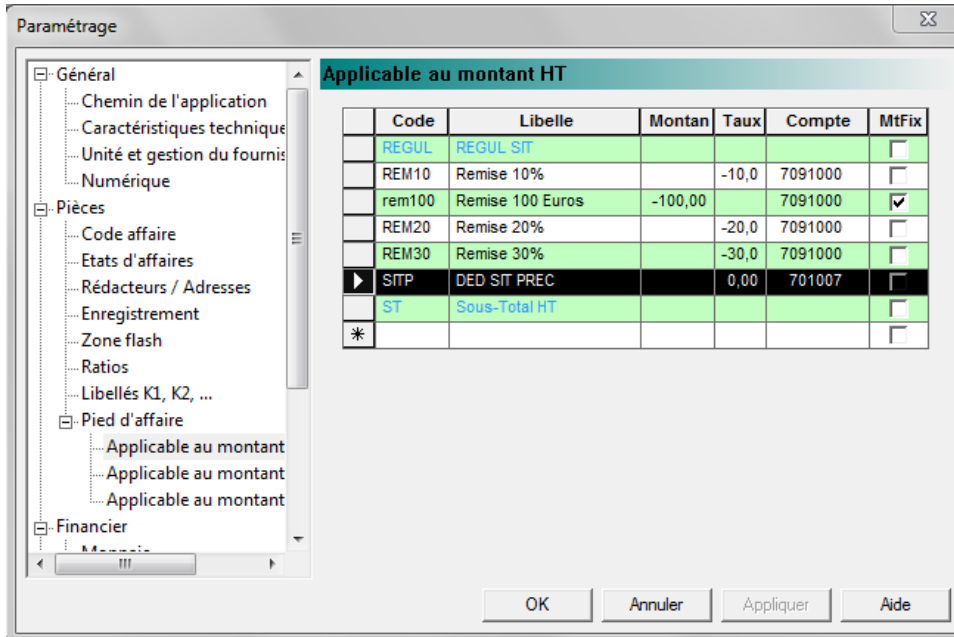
Paramétrage

Général
Chemin de l'application
Caractéristiques technique
Unité et gestion du fournis
Numérique
Pièces
Code affaire
Etats d'affaires
Rédacteurs / Adresses
Enregistrement
Zone flash
Ratios
Libellés K1, K2, ...
Pied d'affaire
Applicable au montant
Applicable au montant
Applicable au montant
Financier
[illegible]

Applicable au montant HT

| | Code | Libelle | Montan | Taux | Compte | MtFix |
|---|---|---|---|---|---|---|
| | REGUL | REGUL SIT | | | | |
| | REM10 | Remise 10% | | -10,0 | 7091000 | |
| | rem100 | Remise 100 Euros | -100,00 | | 7091000 | ✓ |
| | REM20 | Remise 20% | | -20,0 | 7091000 | |
| | REM30 | Remise 30% | | -30,0 | 7091000 | |
| ▶ | SITP | DED SIT PREC | | 0,00 | 701007 | |
| | ST | Sous-Total HT | | | | |
| * | | | | | | |

OK Annuler Appliquer Aide